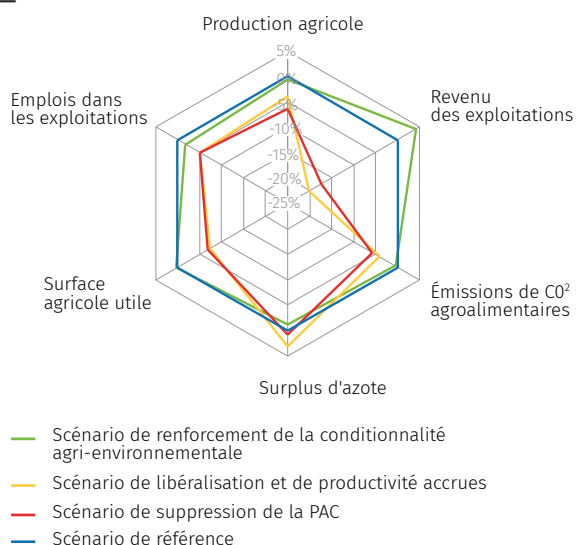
Production agricole

5%
0%
-5%
-10%
-15%
-20%
-25%

Revenu des exploitations

Émissions de C0$^2$ agroalimentaires

Surplus d'azote

Surface agricole utile

Emplois dans les exploitations

Scénario de renforcement de la conditionnalité agri-environnementale
Scénario de libéralisation et de productivité accrues
Scénario de suppression de la PAC
Scénario de référence